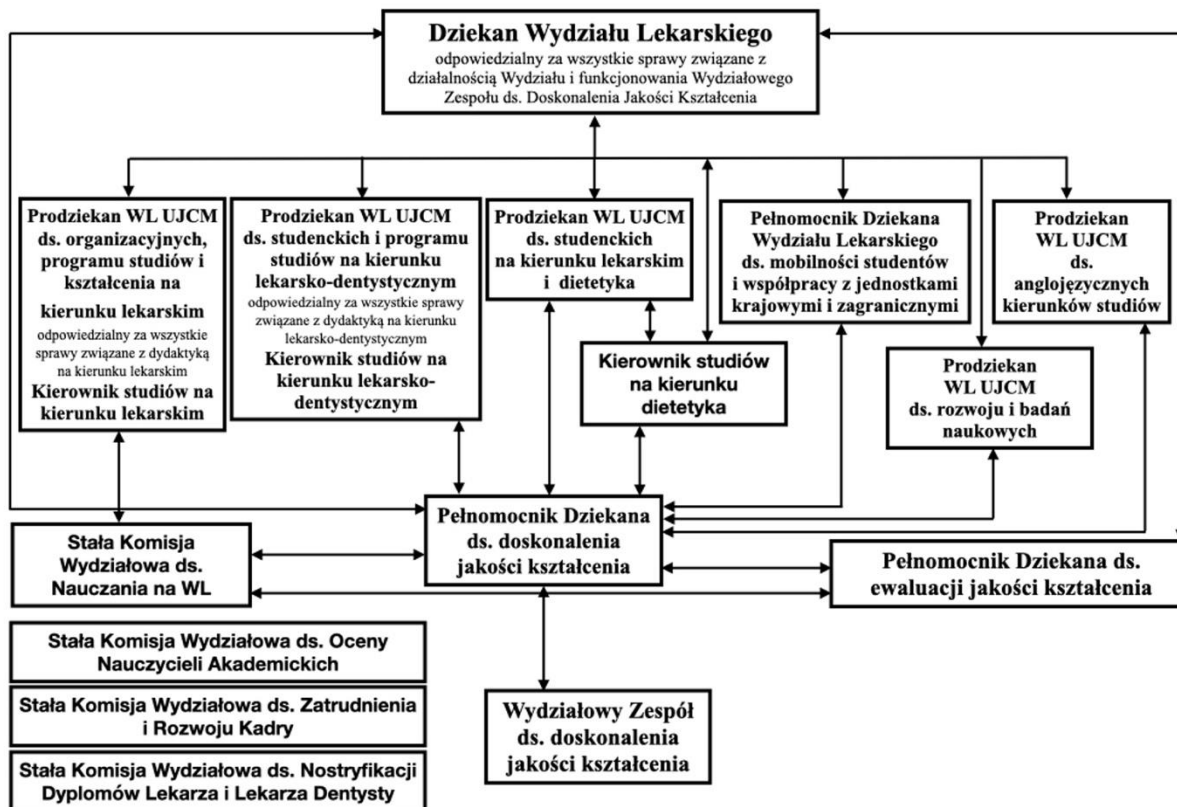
Dziekan Wydziału Lekarskiego
odpowiedzialny za wszystkie sprawy związane z działalnością Wydziału i funkcjonowania Wydziałowego Zespołu ds. Doskonalenia Jakości Kształcenia

Prodziekan WL UJCM ds. organizacyjnych, programu studiów i kształcenia na kierunku lekarskim
odpowiedzialny za wszystkie sprawy związane z dydaktyką na kierunku lekarskim
Kierownik studiów na kierunku lekarskim

Prodziekan WL UJCM ds. studenckich i programu studiów na kierunku lekarsko-dentystycznym
odpowiedzialny za wszystkie sprawy związane z dydaktyką na kierunku lekarsko-dentystycznym
Kierownik studiów na kierunku lekarsko-dentystycznym

Prodziekan WL UJCM ds. studenckich na kierunku lekarskim i dietetyka

Kierownik studiów na kierunku dietetyka

Pełnomocnik Dziekana Wydziału Lekarskiego ds. mobilności studentów i współpracy z jednostkami krajowymi i zagranicznymi

Prodziekan WL UJCM ds. anglojęzycznych kierunków studiów

Prodziekan WL UJCM ds. rozwoju i badań naukowych

Pełnomocnik Dziekana ds. doskonalenia jakości kształcenia

Stała Komisja Wydziałowa ds. Nauczania na WL

Pełnomocnik Dziekana ds. ewaluacji jakości kształcenia

Stała Komisja Wydziałowa ds. Oceny Nauczycieli Akademickich

Stała Komisja Wydziałowa ds. Zatrudnienia i Rozwoju Kadry

Stała Komisja Wydziałowa ds. Nostryfikacji Dyplomów Lekarza i Lekarza Dentysty

Wydziałowy Zespół ds. doskonalenia jakości kształcenia